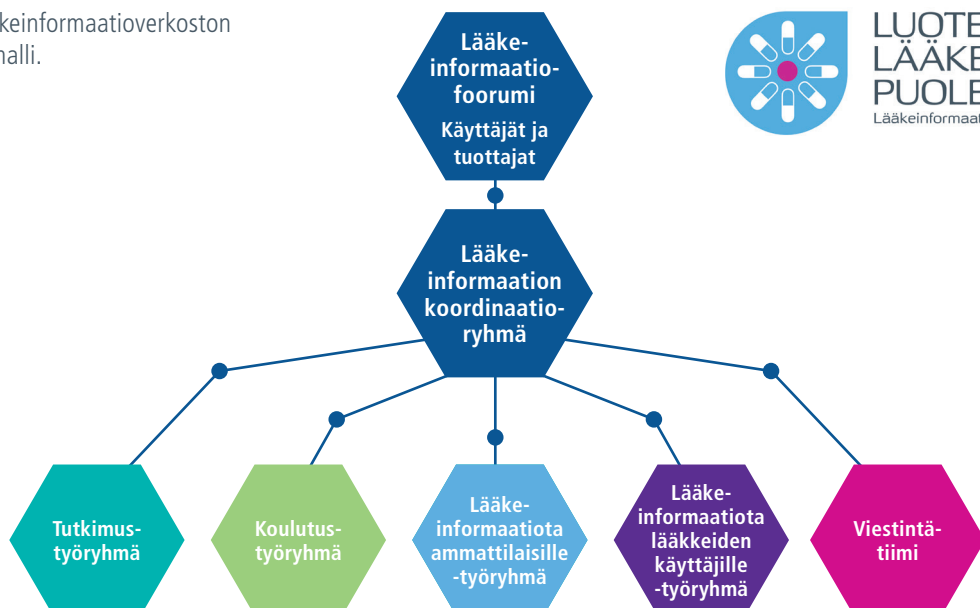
keinformaatioverkoston
malli.

LUOTE
LÄÄKE
PUOLE
Lääkeinformaati

Lääkeinformaatiofoorumi
Käyttäjät ja tuottajat

Lääkeinformaation koordinaatioryhmä

Tutkimustyöryhmä

Koulutustyöryhmä

Lääkeinformaatiota ammattilaisille -työryhmä

Lääkeinformaatiota lääkkeiden käyttäjille -työryhmä

Viestintätiimi